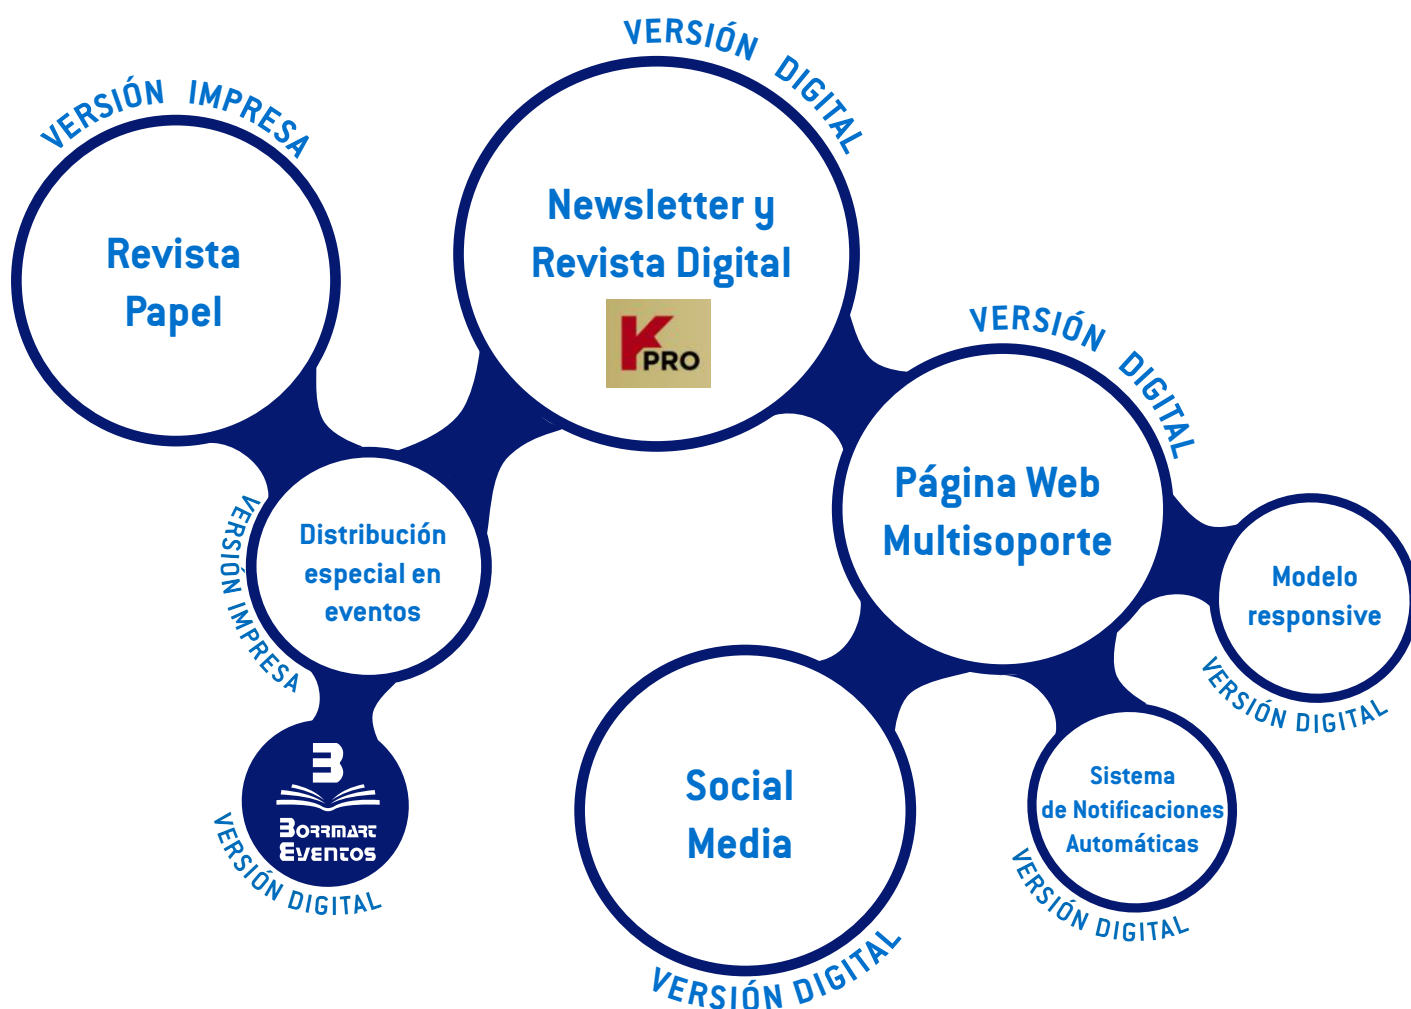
VERSIÓN IMPRESA

Revista Papel

VERSIÓN DIGITAL

Newsletter y Revista Digital

KPRO

VERSIÓN DIGITAL

Página Web Multisoporte

VERSIÓN IMPRESA

Distribución especial en eventos

Borrmart Eventos

VERSIÓN DIGITAL

Modelo responsive

VERSIÓN DIGITAL

Social Media

VERSIÓN DIGITAL

Sistema de Notificaciones Automáticas

VERSIÓN DIGITAL